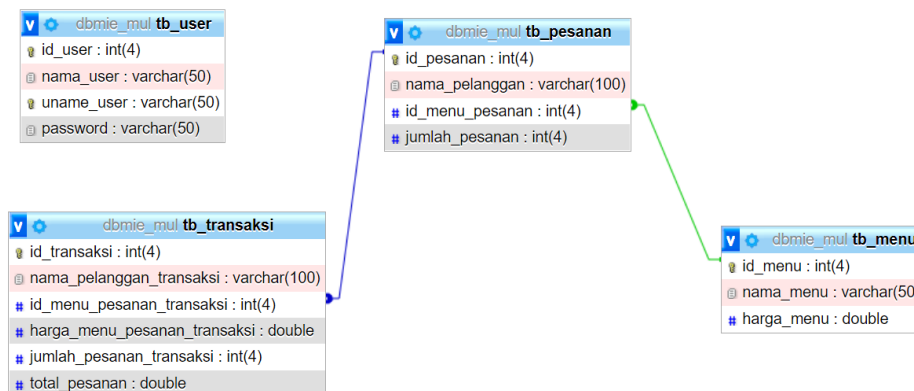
v dbmie_mul tb_user
id_user : int(4)
nama_user : varchar(50)
uname_user : varchar(50)
password : varchar(50)

v dbmie_mul tb_pesanan
id_pesanan : int(4)
nama_pelanggan : varchar(100)
id_menu_pesanan : int(4)
jumlah_pesanan : int(4)

v dbmie_mul tb_transaksi
id_transaksi : int(4)
nama_pelanggan_transaksi : varchar(100)
id_menu_pesanan_transaksi : int(4)
harga_menu_pesanan_transaksi : double
jumlah_pesanan_transaksi : int(4)
total_pesanan : double

v dbmie_mul tb_menu
id_menu : int(4)
nama_menu : varchar(50
harga_menu : double